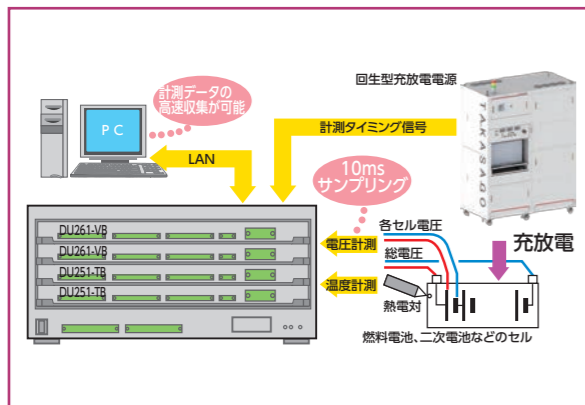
計測データの
高速収集が可能

P C

LAN

計測タイミング信号

回生型充放電電源

TAKASAGO

10ms
サンプリング

DU261-VB
DU261-VB
DU251-TB
DU251-TB

電圧計測

温度計測

各セル電圧

総電圧

熱電対

充放電

燃料電池、二次電池などのセル